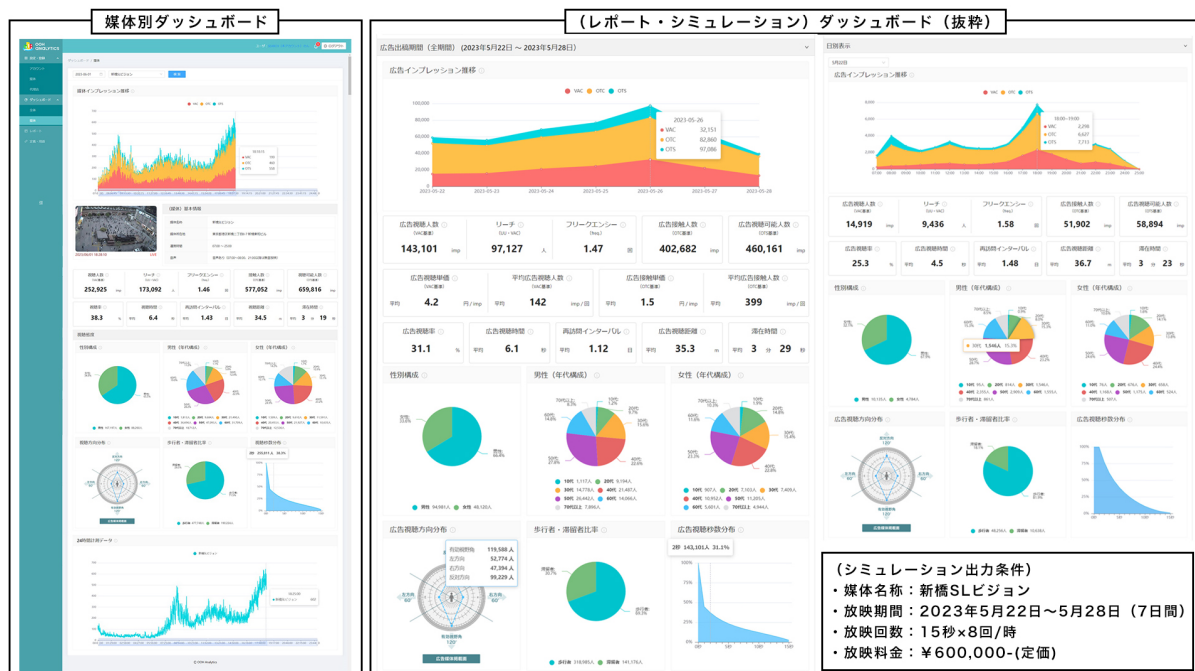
媒体別ダッシュボード

(レポート・シミュレーション)ダッシュボード(抜粋)

広告出稿期間(全期間)(2023年5月22日 ~ 2023年5月28日)

広告インプレッション推移

VAC OTC OTS

2023-05-26
VAC 32,153
OTC 82,860
OTS 97,086

100,000
80,000
60,000
40,000
20,000
0

2023-05-22 2023-05-23 2023-05-24 2023-05-25 2023-05-26 2023-05-27 2023-05-28

| 広告視聴人数 (VAC基準) | リーチ (VAC基準) | フリークエンシー (freq.) | 広告接触人数 (OTC基準) | 広告視聴可能人数 (OTS基準) |
|---|---|---|---|---|
| 143,101 imp | 97,127 人 | 1.47 回 | 402,682 imp | 460,161 imp |

| 広告視聴単価 (VAC基準) | 平均広告視聴人数 (VAC基準) | 広告接触単価 (OTC基準) | 平均広告視聴人数 (OTC基準) |
|---|---|---|---|
| 平均 4.2 円/imp | 平均 142 imp/回 | 平均 1.5 円/imp | 平均 399 imp/回 |

| 広告視聴率 | 広告視聴時間 | 再訪問インターバル | 広告視聴距離 | 滞在時間 |
|---|---|---|---|---|
| 31.1 % | 平均 6.1 秒 | 平均 1.12 日 | 平均 35.3 m | 平均 3 分 29 秒 |

性別構成
男性 94,591人 女性 48,120人

男性(年代構成)
10代 1,117人 20代 9,194人 30代 14,778人 40代 21,487人 50代 26,442人 60代 14,006人 70代以上 7,896人

女性(年代構成)
10代 907人 20代 7,103人 30代 7,409人 40代 10,952人 50代 11,205人 60代 5,601人 70代以上 4,944人

広告視聴方向分布
両目視聴 119,588人
左方向 52,774人
右方向 47,394人
反対方向 99,229人
広告視聴範囲

歩行者・滞留者比率
歩行者 318,985人 滞留者 141,176人

広告視聴秒数分布
2秒 143,101人 31.1%

日別表示

| 広告視聴人数 | リーチ | フリークエンシー | 広告接触人数 | 広告視聴可能人数 |
|---|---|---|---|---|
| 14,919 imp | 9,436 人 | 1.58 回 | 51,902 imp | 58,894 imp |

| 広告視聴率 | 広告視聴時間 | 再訪問インターバル | 広告視聴距離 | 滞在時間 |
|---|---|---|---|---|
| 25.3 % | 平均 4.5 秒 | 平均 1.48 日 | 平均 36.7 m | 平均 3 分 23 秒 |

性別構成
男性(年代構成)
女性(年代構成)
広告視聴方向分布
歩行者・滞留者比率
広告視聴秒数分布

(シミュレーション出力条件)
・媒体名称:新橋SLビジョン
・放映期間:2023年5月22日~5月28日(7日間)
・放映回数:15秒×8回/時
・放映料金:¥600,000-(定価)